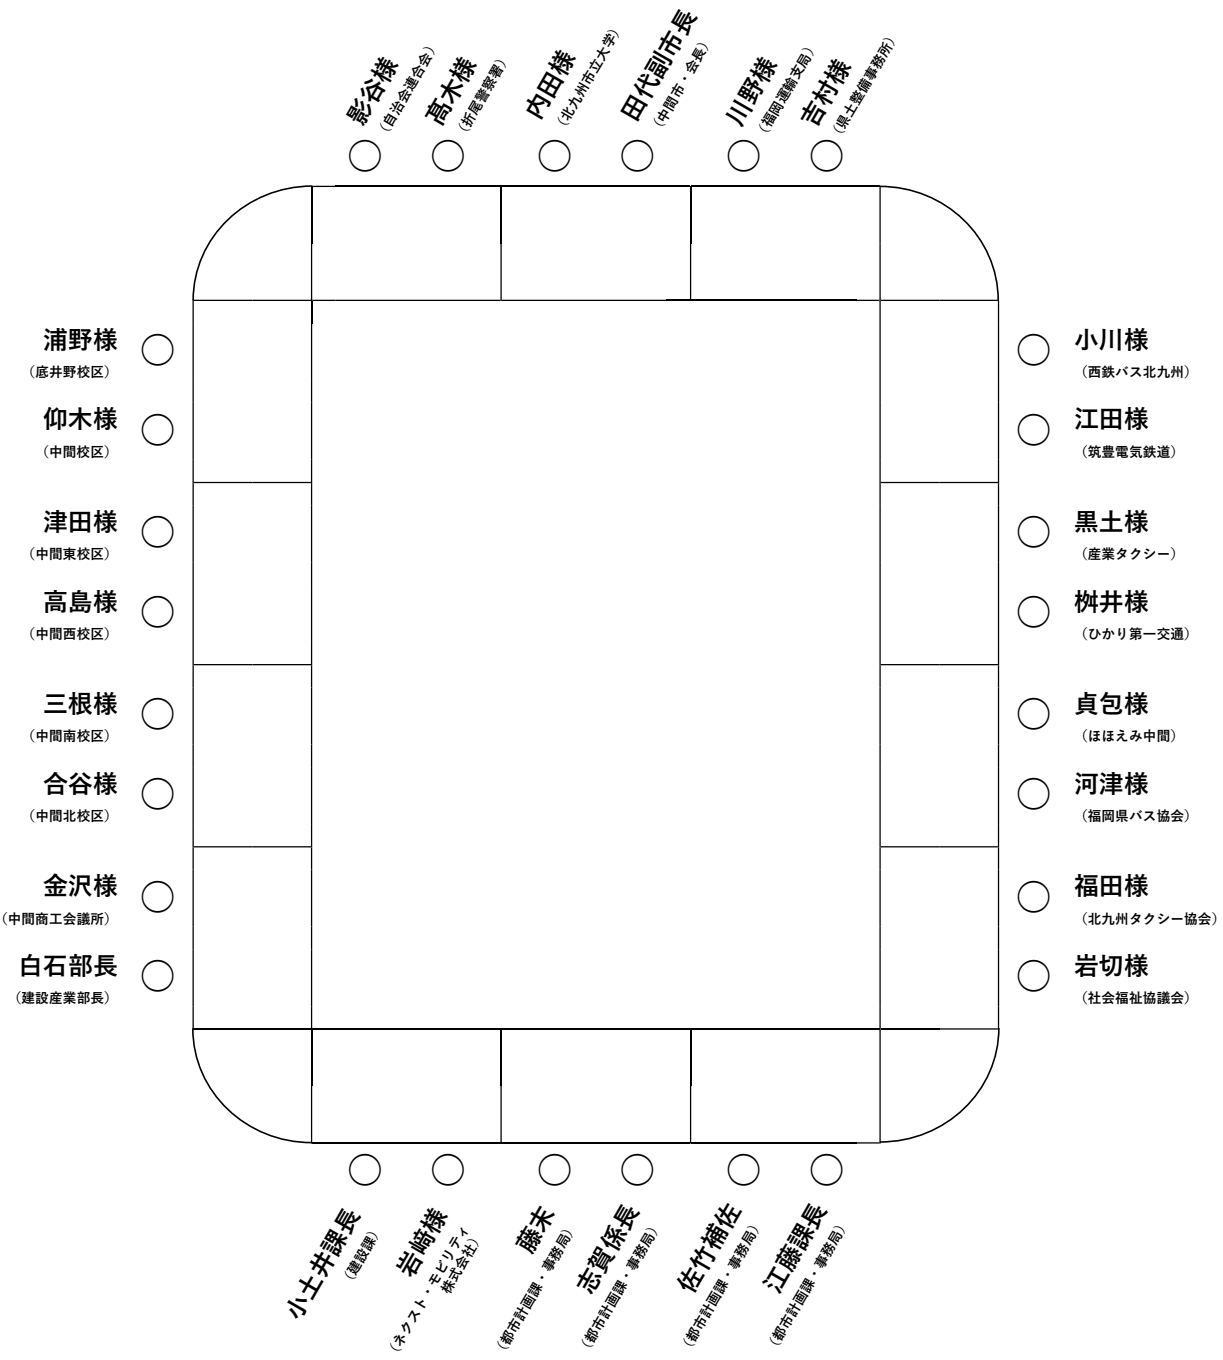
影谷様
（自治会連合会）
高木様
（折尾警察署）
内田様
（北九州市立大学）
田代副市長
（中間市・会長）
川野様
（福岡運輸支局）
吉村様
（県土整備事務所）

浦野様
（底井野校区）
仰木様
（中間校区）
津田様
（中間東校区）
高島様
（中間西校区）
三根様
（中間南校区）
合谷様
（中間北校区）
金沢様
（中間商工会議所）
白石部長
（建設産業部長）

小川様
（西鉄バス北九州）
江田様
（筑豊電気鉄道）
黒土様
（産業タクシー）
桝井様
（ひかり第一交通）
貞包様
（ほほえみ中間）
河津様
（福岡県バス協会）
福田様
（北九州タクシー協会）
岩切様
（社会福祉協議会）

小土井課長
（建設課）
岩崎様
（ネクスト・モビリティ株式会社）
藤末
（都市計画課・事務局）
志賀係長
（都市計画課・事務局）
佐竹補佐
（都市計画課・事務局）
江藤課長
（都市計画課・事務局）